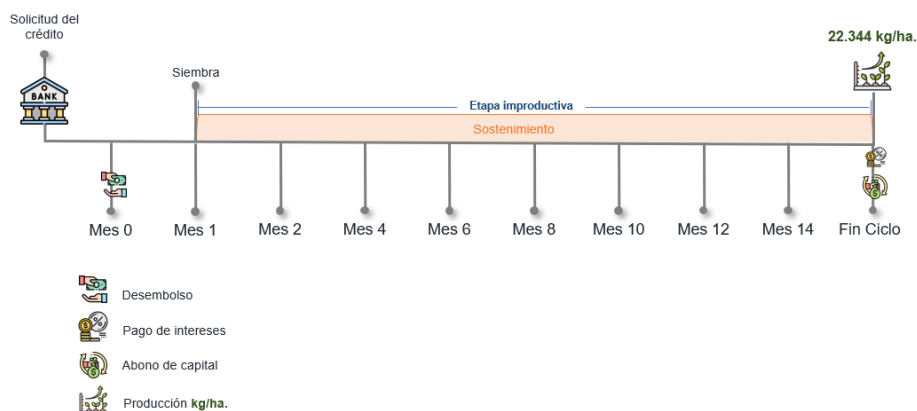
Solicitud del crédito

BANK

Siembra

22.344 kg/ha.

Etapa improductiva

Sostenimiento

Mes 0
Mes 1
Mes 2
Mes 4
Mes 6
Mes 8
Mes 10
Mes 12
Mes 14
Fin Ciclo

Desembolso
Pago de intereses
Abono de capital
Producción kg/ha.